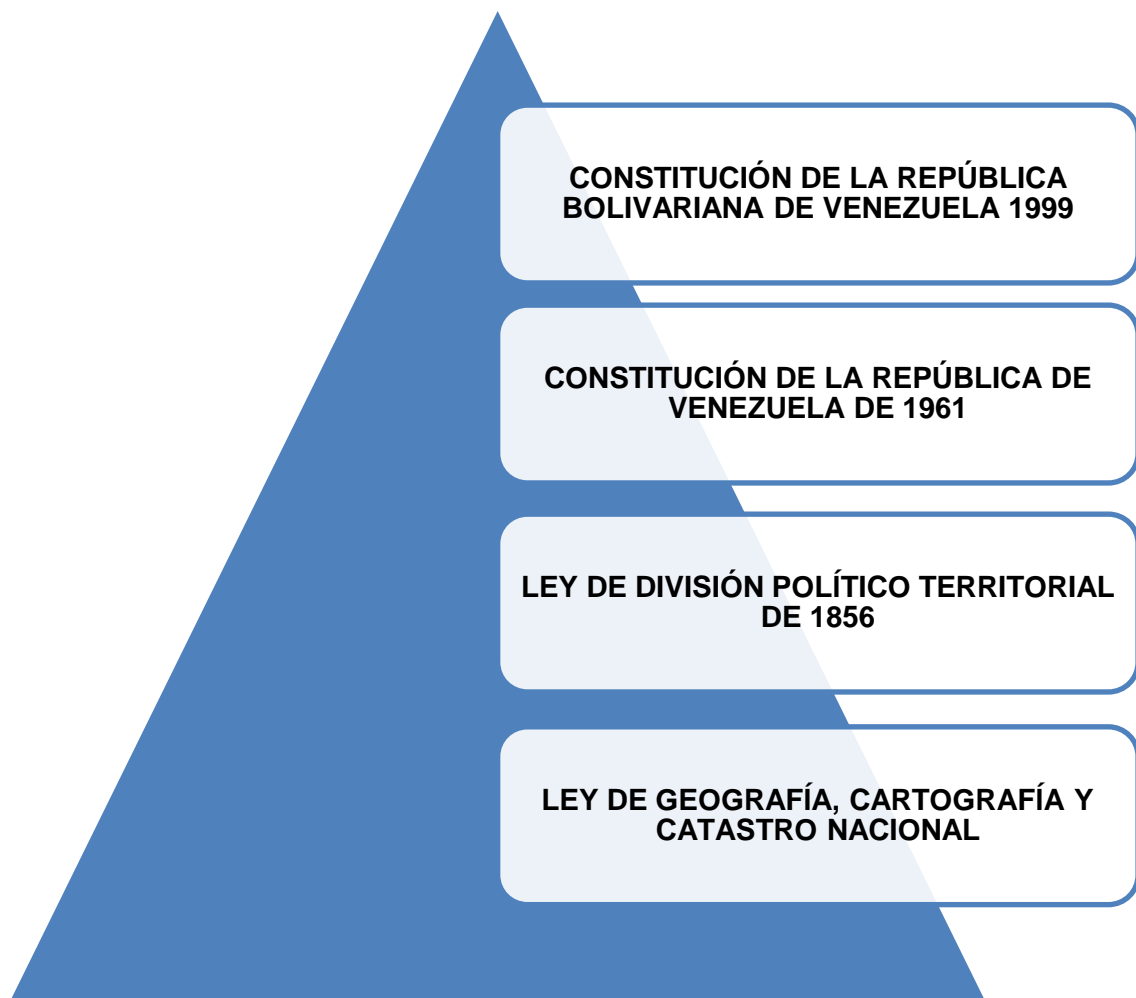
CONSTITUCIÓN DE LA REPÚBLICA BOLIVARIANA DE VENEZUELA 1999

CONSTITUCIÓN DE LA REPÚBLICA DE VENEZUELA DE 1961

LEY DE DIVISIÓN POLÍTICO TERRITORIAL DE 1856

LEY DE GEOGRAFÍA, CARTOGRAFÍA Y CATASTRO NACIONAL